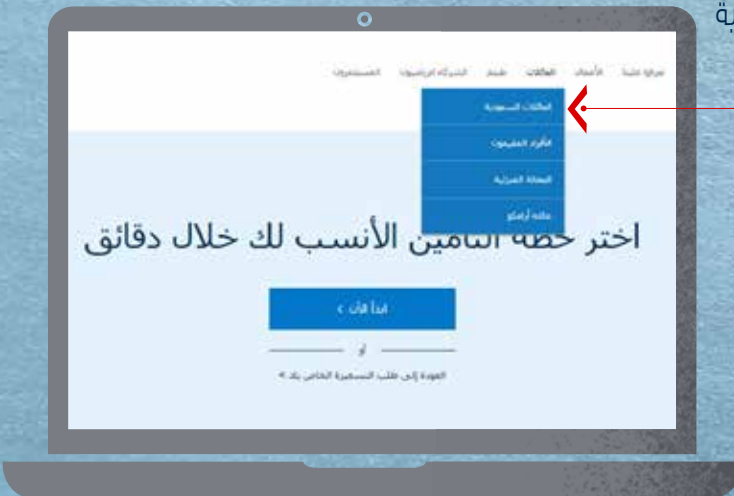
ية

تعرفوا علينا الأعمال العائلات شيفر الشركاء الرئيسيون المستثمرون

العائلات السعودية
الأفراد المقيمون
العمالة المنزلية
عائلة أرامكو

اختر خطة التأمين الأنسب لك خلال دقائق

ابدأ الآن >

أو

العودة إلى طلب التسعيرة الخاص بك >